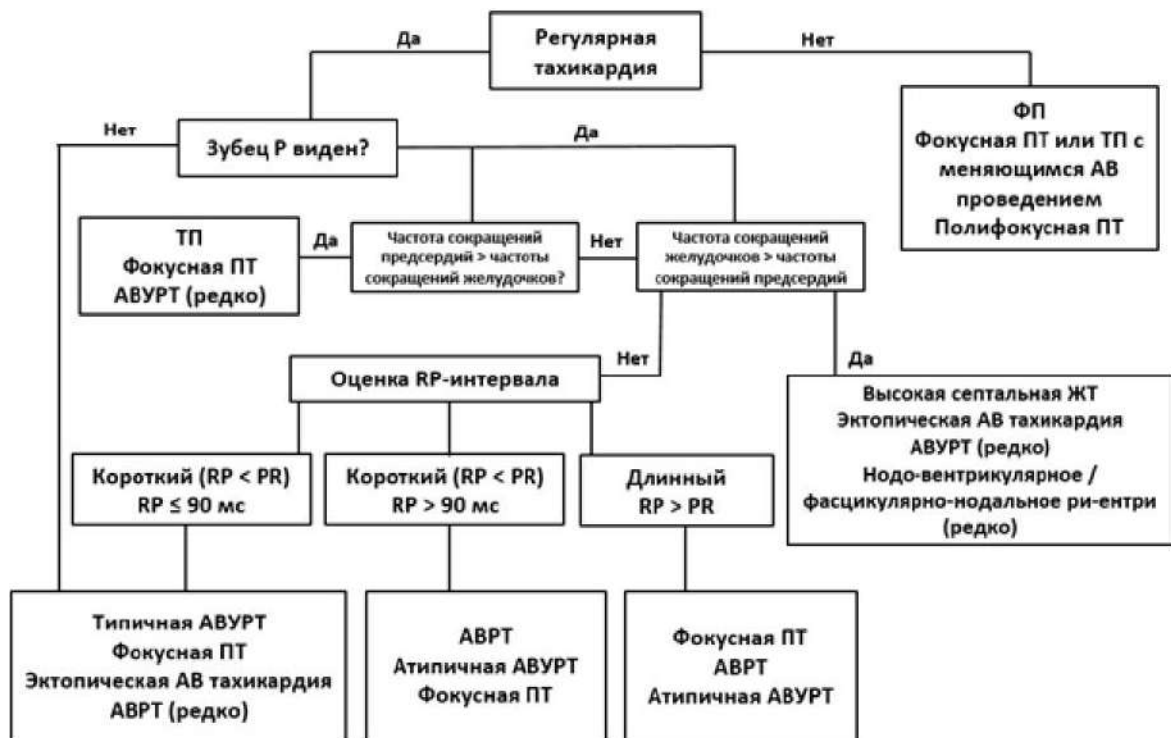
Регулярная тахикардия

Да

Нет

ФП
Фокусная ПТ или ТП с меняющимся АВ проведением
Полифокусная ПТ

Нет

Зубец Р виден?

Да

ТП
Фокусная ПТ
АВУРТ (редко)

Да

Частота сокращений предсердий > частоты сокращений желудочков?

Нет

Частота сокращений желудочков > частоты сокращений предсердий

Нет

Да

Оценка RP-интервала

Высокая септальная ЖТ
Эктопическая АВ тахикардия
АВУРТ (редко)
Нодо-вентрикулярное / фасцикулярно-нодальное ри-ентри (редко)

Короткий (RP < PR)
RP ≤ 90 мс

Короткий (RP < PR)
RP > 90 мс

Длинный
RP > PR

Типичная АВУРТ
Фокусная ПТ
Эктопическая АВ тахикардия
АВРТ (редко)

АВРТ
Атипичная АВУРТ
Фокусная ПТ

Фокусная ПТ
АВРТ
Атипичная АВУРТ